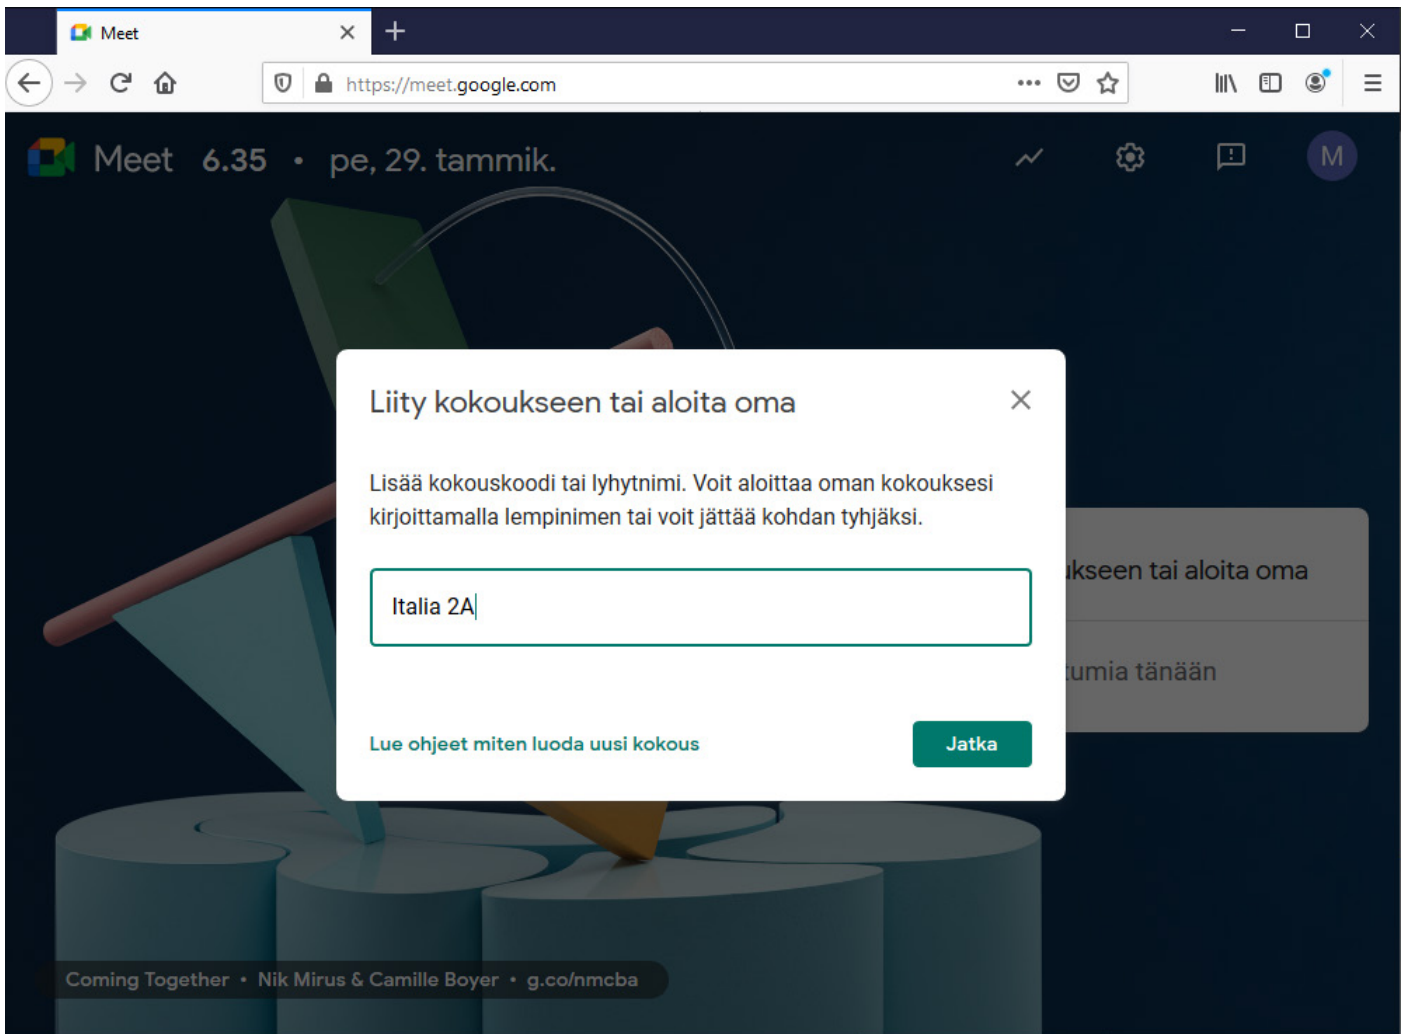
Meet

https://meet.google.com

Meet 6.35 • pe, 29. tammik.

M

Liity kokoukseen tai aloita oma

Lisää kokouskoodi tai lyhytnimi. Voit aloittaa oman kokouksesi kirjoittamalla lempinimen tai voit jättää kohdan tyhjäksi.

Italia 2A

Lue ohjeet miten luoda uusi kokous

Jatka

kseen tai aloita oma

umia tänään

Coming Together • Nik Mirus & Camille Boyer • g.co/nmcba